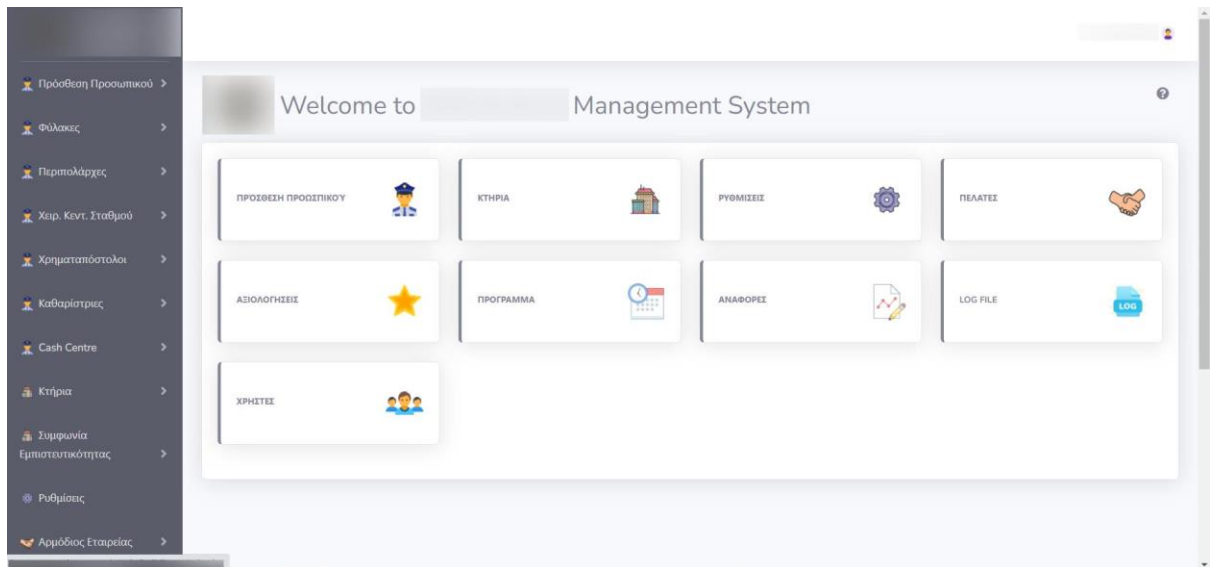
Πρόσθεση Προσωπικού >
Φύλακες >
Περιπολάρχες >
Χειρ. Κεντ. Σταθμού >
Χρηματαπόστολοι >
Καθαρίστριες >
Cash Centre >
Κτήρια >
Συμφωνία Εμπιστευτικότητας >
Ρυθμίσεις
Αρμόδιος Εταιρείας >

Welcome to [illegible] Management System

ΠΡΟΣΘΕΣΗ ΠΡΟΣΩΠΙΚΟΥ
ΚΤΗΡΙΑ
ΡΥΘΜΙΣΕΙΣ
ΠΕΛΑΤΕΣ
ΑΞΙΟΛΟΓΗΣΕΙΣ
ΠΡΟΓΡΑΜΜΑ
ΑΝΑΦΟΡΕΣ
LOG FILE
LOG
ΧΡΗΣΤΕΣ